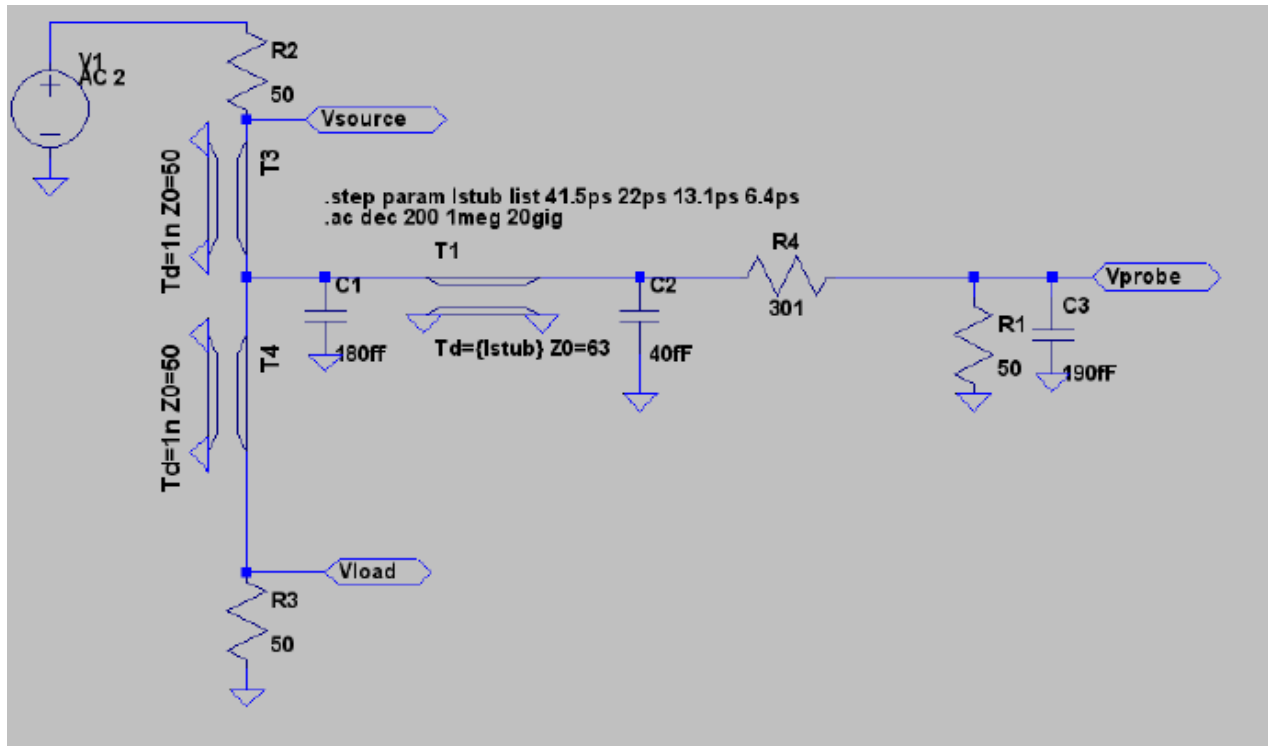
V1
AC 2

R2
50

Vsource

T3
Td=1n Z0=50

.step param lstub list 41.5ps 22ps 13.1ps 6.4ps
.ac dec 200 1meg 20gig

T1
C1
180fF
Td={lstub} Z0=63
C2
40fF
R4
301
R1
50
C3
190fF
Vprobe

T4
Td=1n Z0=50

Vload
R3
50